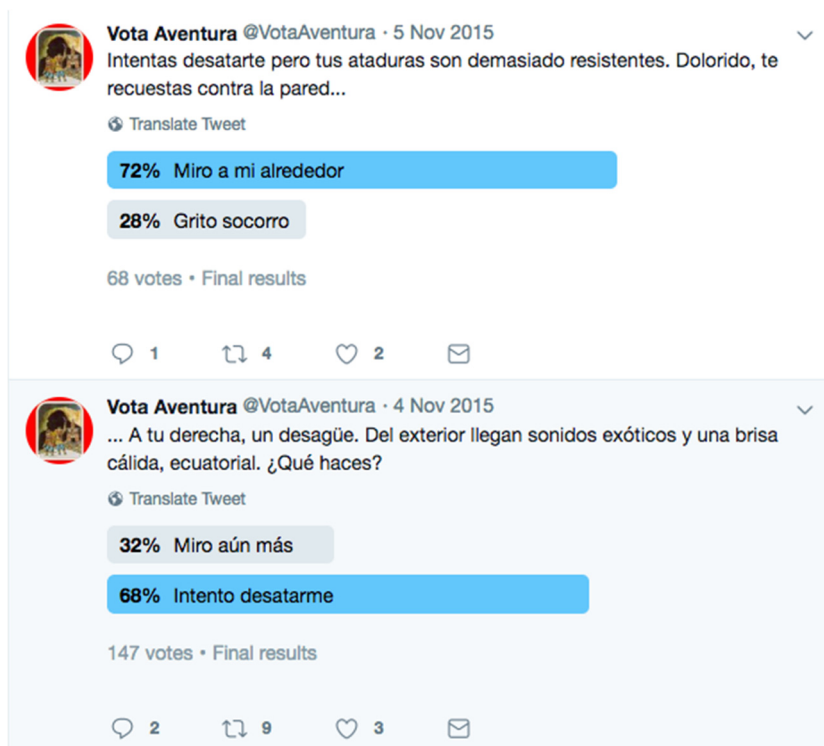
Vota Aventura @VotaAventura · 5 Nov 2015
Intentas desatarte pero tus ataduras son demasiado resistentes. Dolorido, te recuestas contra la pared...

Translate Tweet

72% Miro a mi alrededor

28% Grito socorro

68 votes • Final results

1 4 2

Vota Aventura @VotaAventura · 4 Nov 2015
... A tu derecha, un desagüe. Del exterior llegan sonidos exóticos y una brisa cálida, ecuatorial. ¿Qué haces?

Translate Tweet

32% Miro aún más

68% Intento desatarme

147 votes • Final results

2 9 3